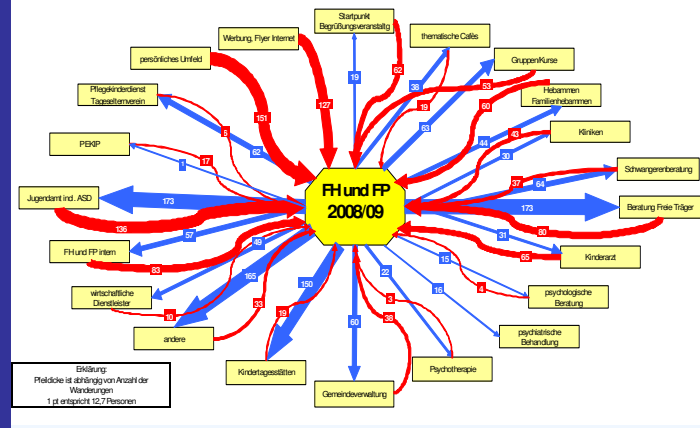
Startpunkt Begrüßungsveranstaltg

Werbung, Flyer Internet

thematische Cafés

persönliches Umfeld

Gruppen/Kurse

Pflegekinderdienst Tageselternverein

Hebammen Familienhebammen

Kliniken

PEKiP

Schwangerenberatung

Jugendamt incl. ASD

FH und FP
2008/09

Beratung Freie Träger

FH und FP intern

Kinderarzt

wirtschaftliche Dienstleister

psychologische Beratung

andere

psychiatrische Behandlung

Kindertagesstätten

Psychotherapie

Gemeindeverwaltung

Erklärung:
Pfeildicke ist abhängig von Anzahl der Wanderungen
1 pt entspricht 12,7 Personen

19
62
127
38
19
53
151
63
60
5
62
44
43
30
1
17
37
64
173
173
136
60
57
31
49
65
83
15
165
4
16
22
150
10
33
19
3
60
36